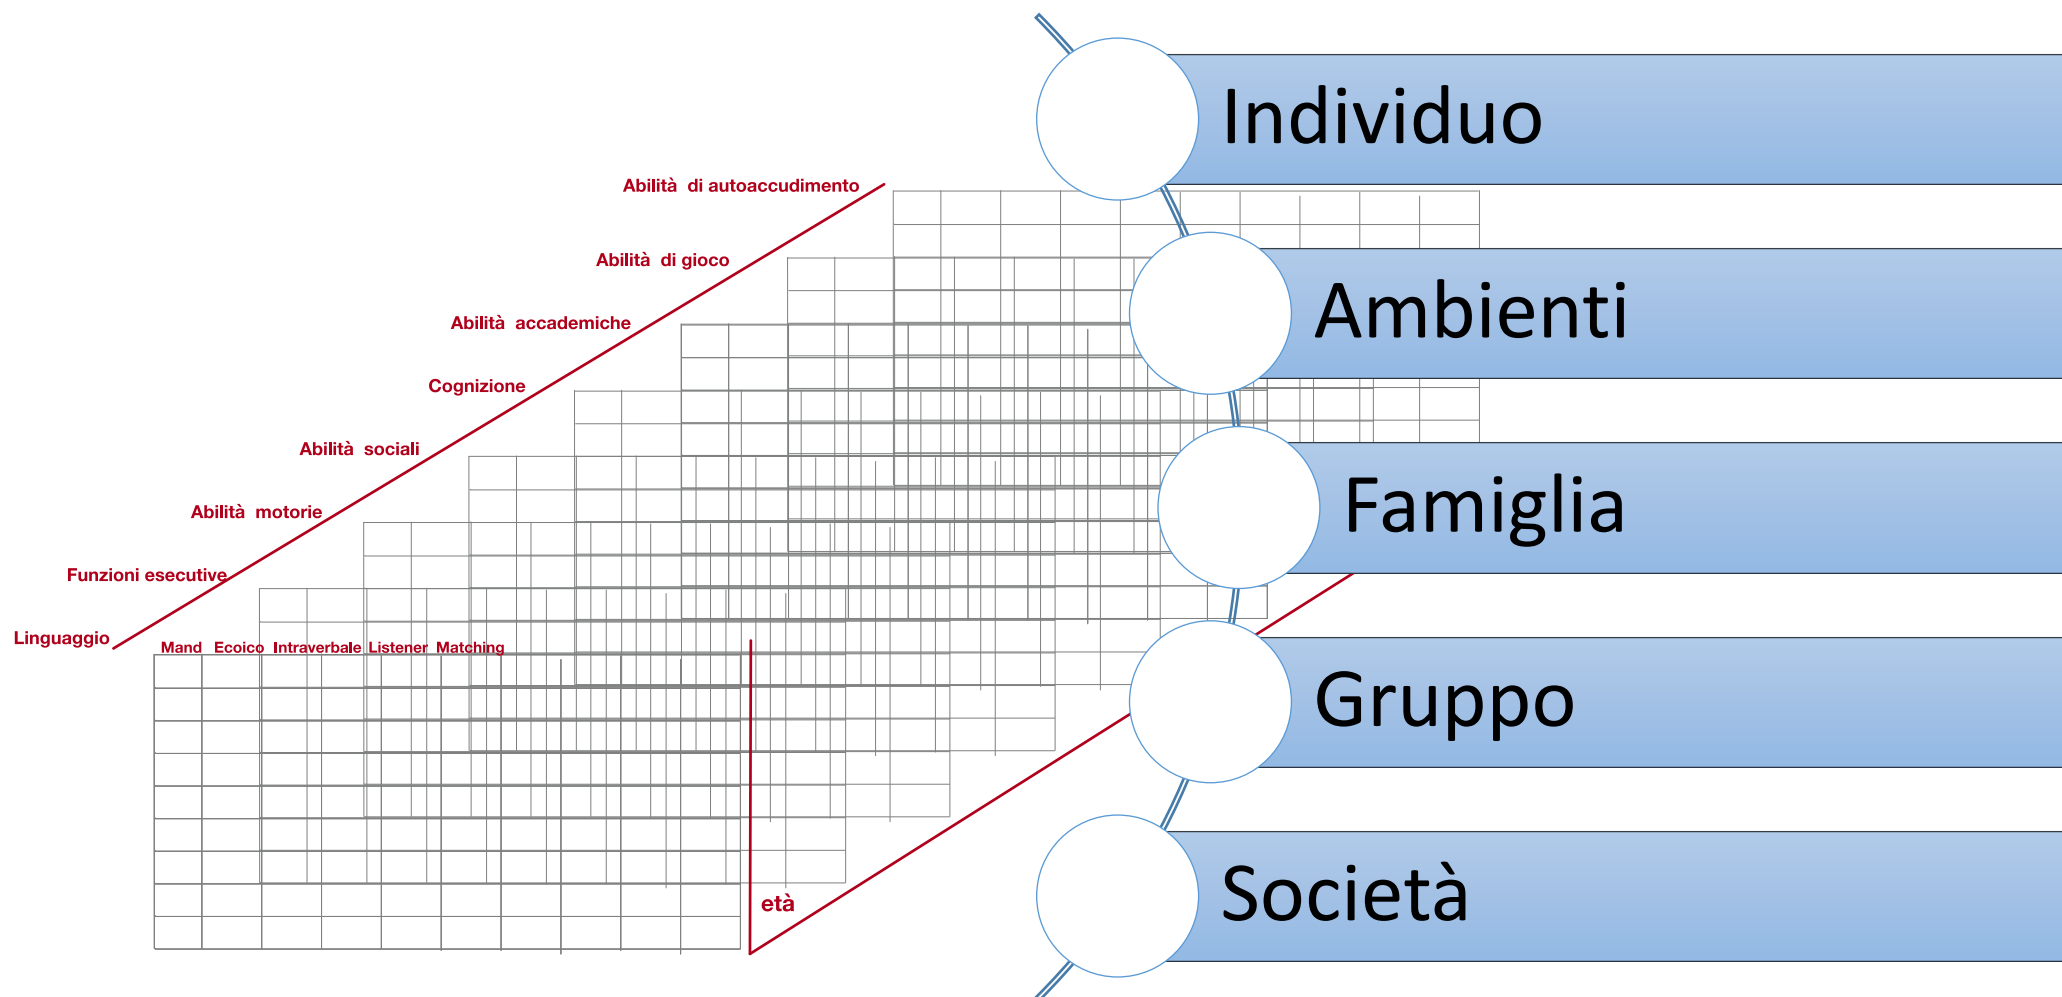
Abilità di autoaccudimento

Abilità di gioco

Abilità accademiche

Cognizione

Abilità sociali

Abilità motorie

Funzioni esecutive

Linguaggio

Mand Ecoico Intraverbale Listener Matching

età

Individuo

Ambienti

Famiglia

Gruppo

Società